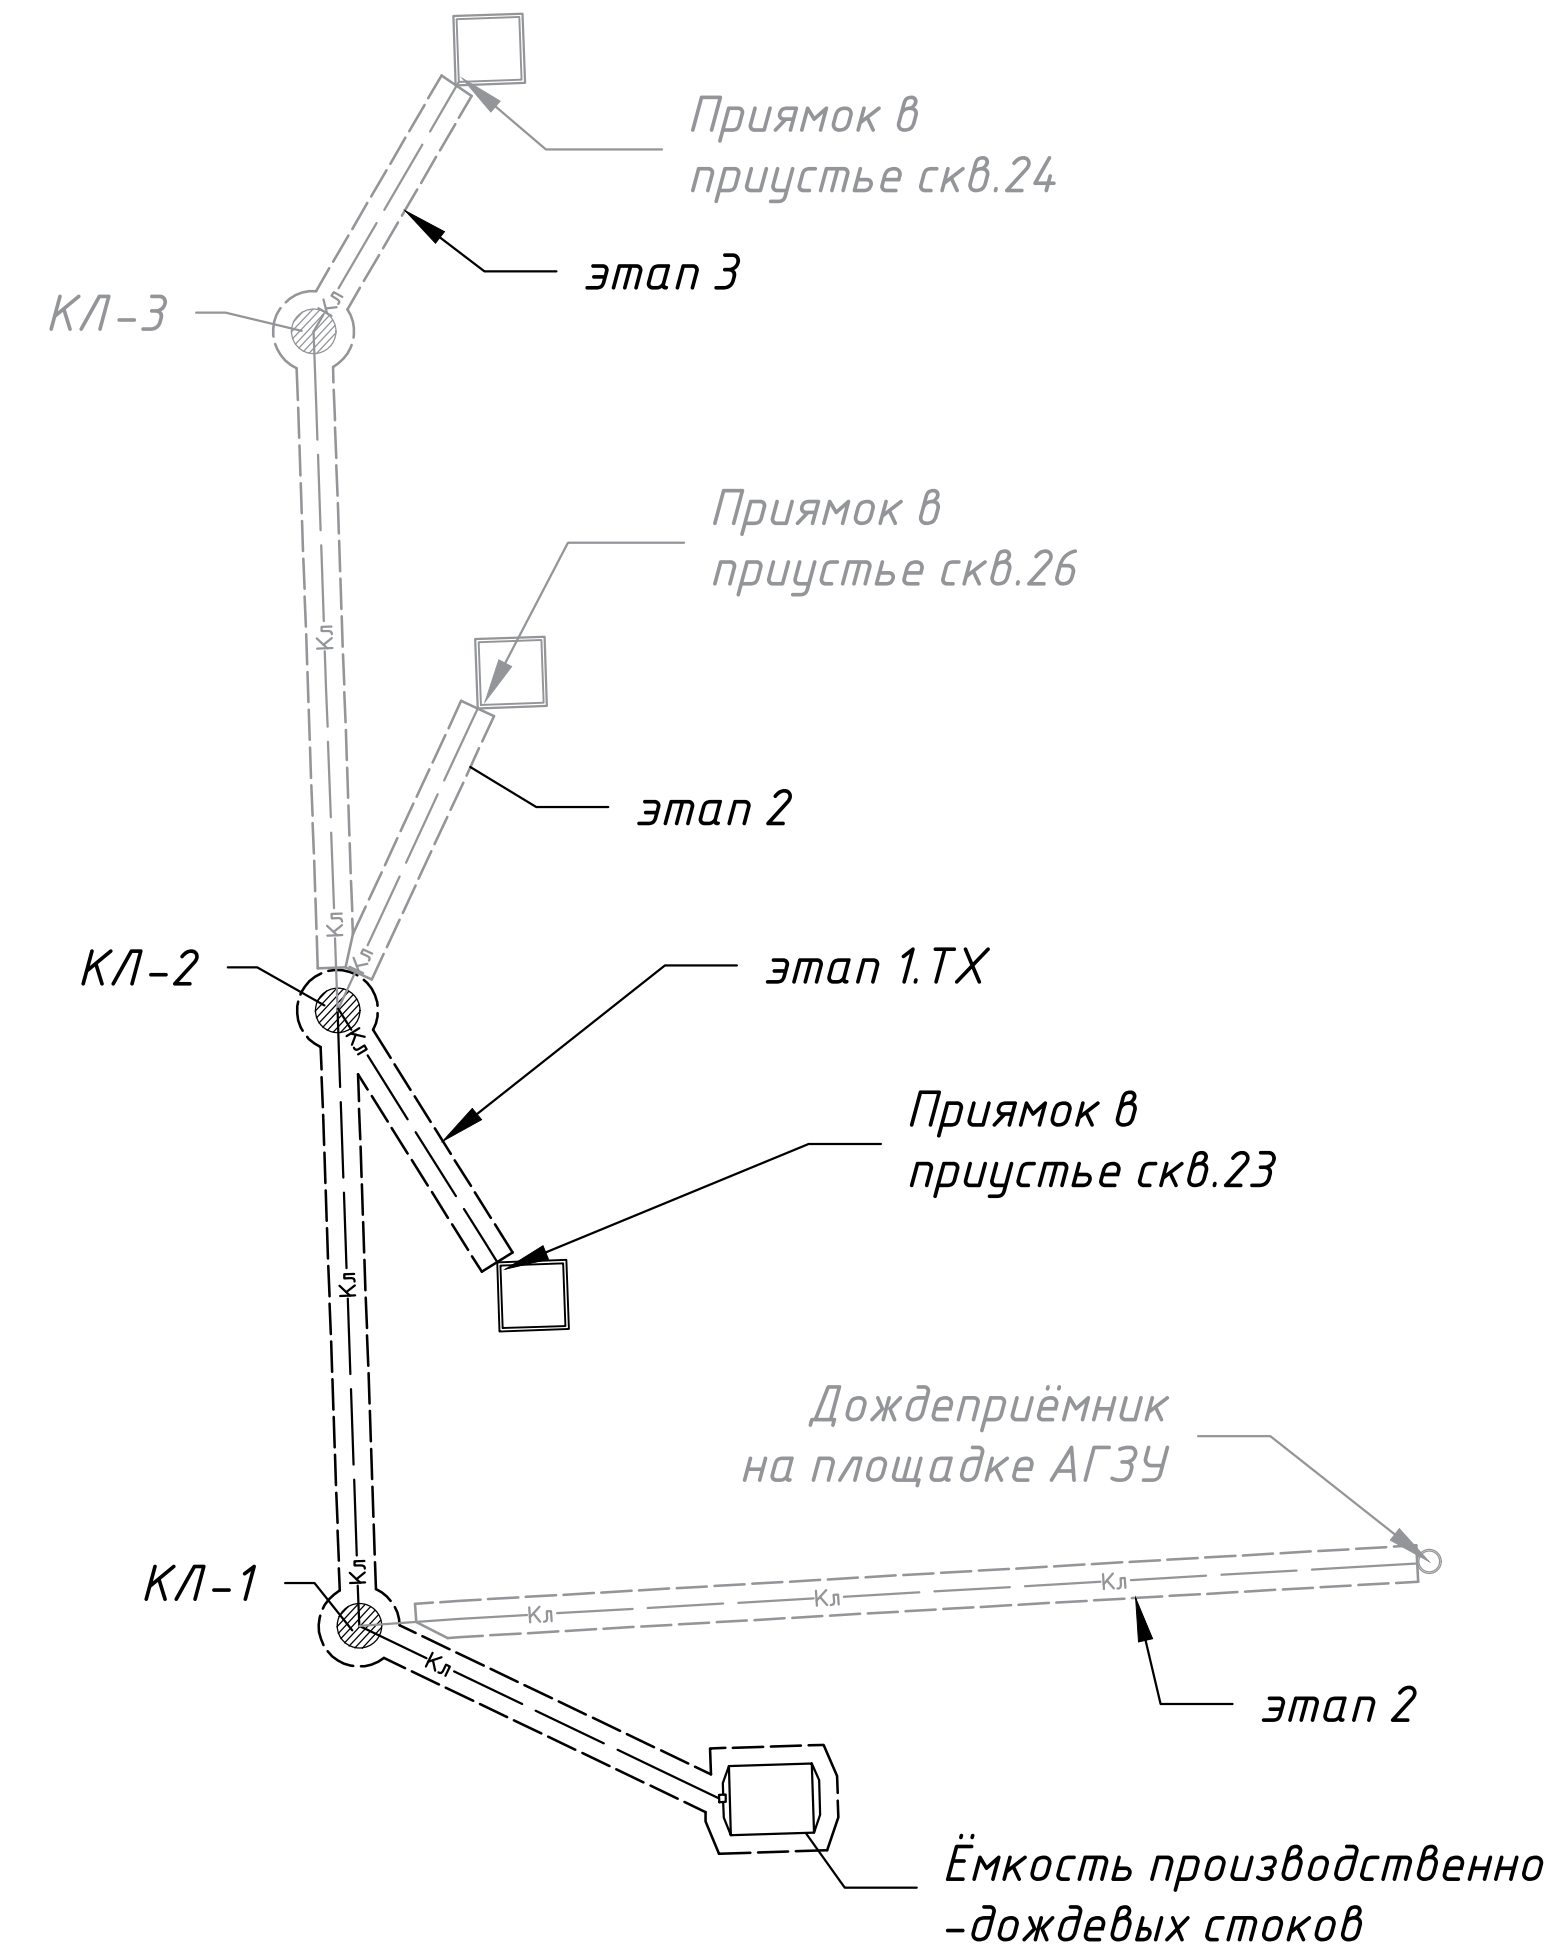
Приямок в приустье скв.24

этап 3

КЛ-3

Кл

Кл

Приямок в приустье скв.26

этап 2

Кл

Кл

КЛ-2

этап 1.ТХ

Кл

Приямок в приустье скв.23

Кл

Дождеприёмник на площадке АГЗУ

Кл

КЛ-1

Кл

Кл

Кл

Кл

этап 2

Ёмкость производственно -дождевых стоков